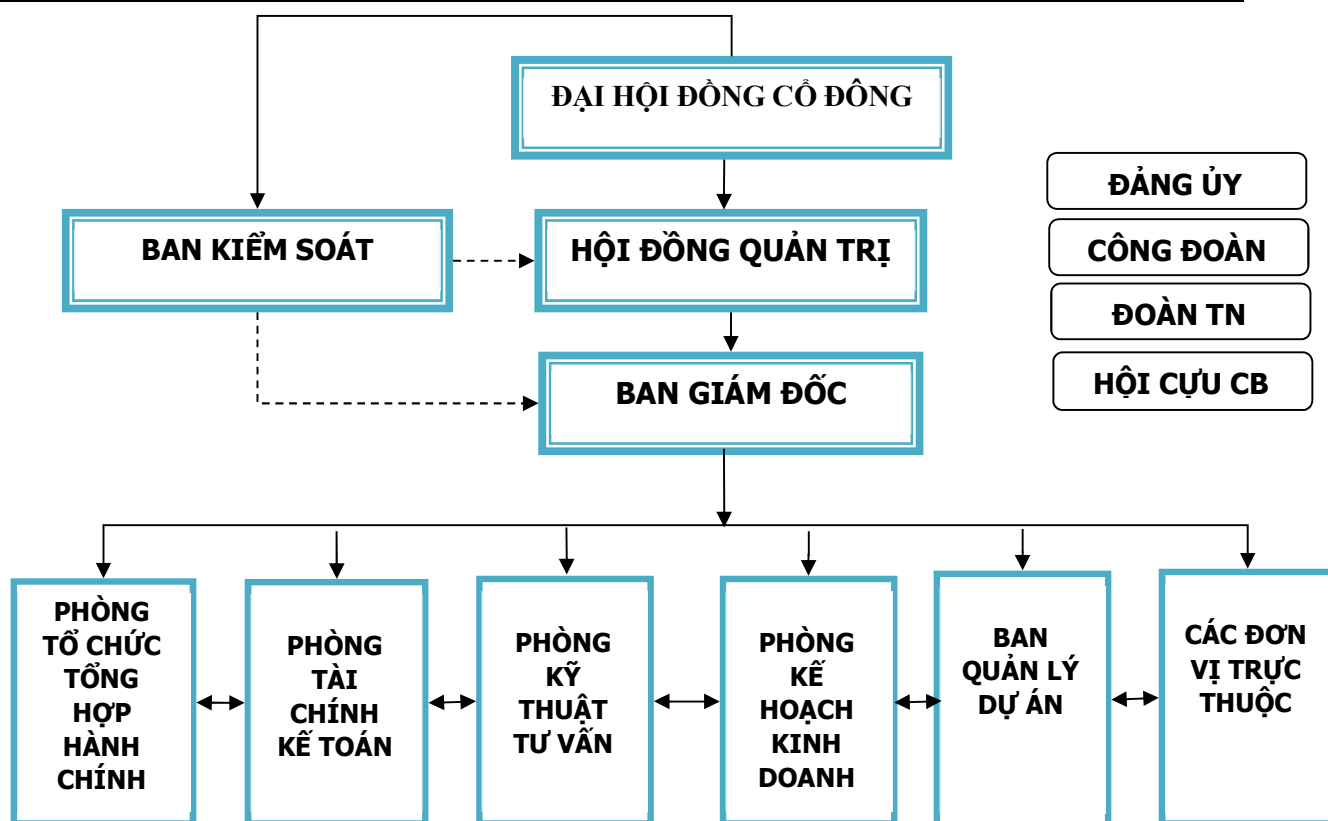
ĐẠI HỘI ĐỒNG CỔ ĐÔNG

ĐẢNG ỦY

CÔNG ĐOÀN

ĐOÀN TN

HỘI CỰU CB

BAN KIỂM SOÁT

HỘI ĐỒNG QUẢN TRỊ

BAN GIÁM ĐỐC

PHÒNG TỔ CHỨC TỔNG HỢP HÀNH CHÍNH

PHÒNG TÀI CHÍNH KẾ TOÁN

PHÒNG KỸ THUẬT TƯ VẤN

PHÒNG KẾ HOẠCH KINH DOANH

BAN QUẢN LÝ DỰ ÁN

CÁC ĐƠN VỊ TRỰC THUỘC